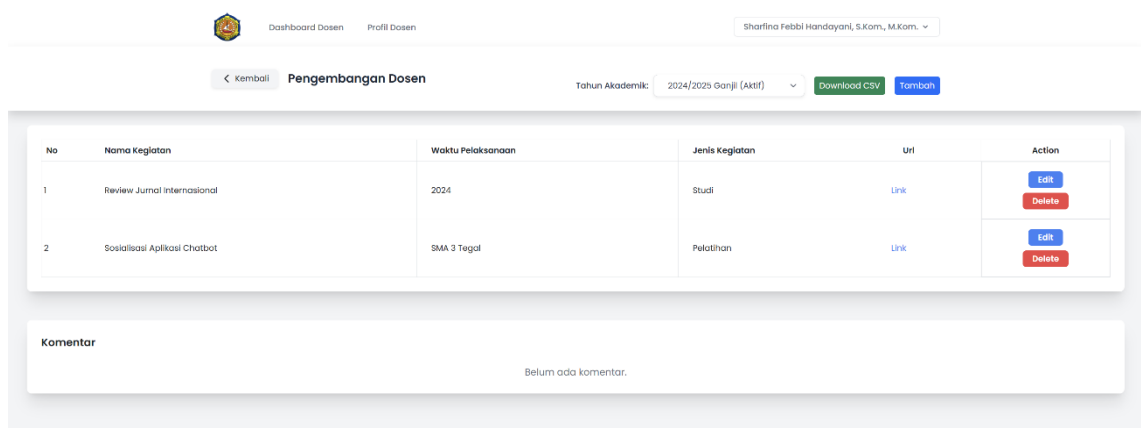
Dashboard Dosen Profil Dosen

Sharfina Febbi Handayani, S.Kom., M.Kom.

< Kembali Pengembangan Dosen

Tahun Akademik: 2024/2025 Ganjil (Aktif) Download CSV Tambah

| No | Nama Kegiatan | Waktu Pelaksanaan | Jenis Kegiatan | Url | Action |
|---|---|---|---|---|---|
| 1 | Review Jurnal Internasional | 2024 | Studi | Link | Edit Delete |
| 2 | Sosialisasi Aplikasi Chatbot | SMA 3 Tegal | Pelatihan | Link | Edit Delete |

Komentar

Belum ada komentar.